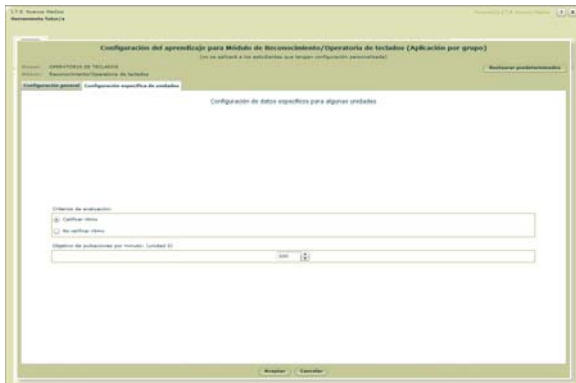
C.T.E. Nuevos Medios
Herramienta Tutor/a

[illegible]

Configuración del aprendizaje para Módulo de Reconocimiento/Operatoria de teclados (Aplicación por grupo)
(no se aplicará a los estudiantes que tengan configuración personalizada)

Bloque: OPERATORIA DE TECLADOS
Módulo: Reconocimiento/Operatoria de teclados

Restaurar predeterminados

Configuración general
Configuración específica de unidades

Configuración de datos específicos para algunas unidades

Criterios de evaluación
Calificar ritmo
No calificar ritmo

Objetivo de pulsaciones por minuto. (unidad 3)
300

Aceptar
Cancelar